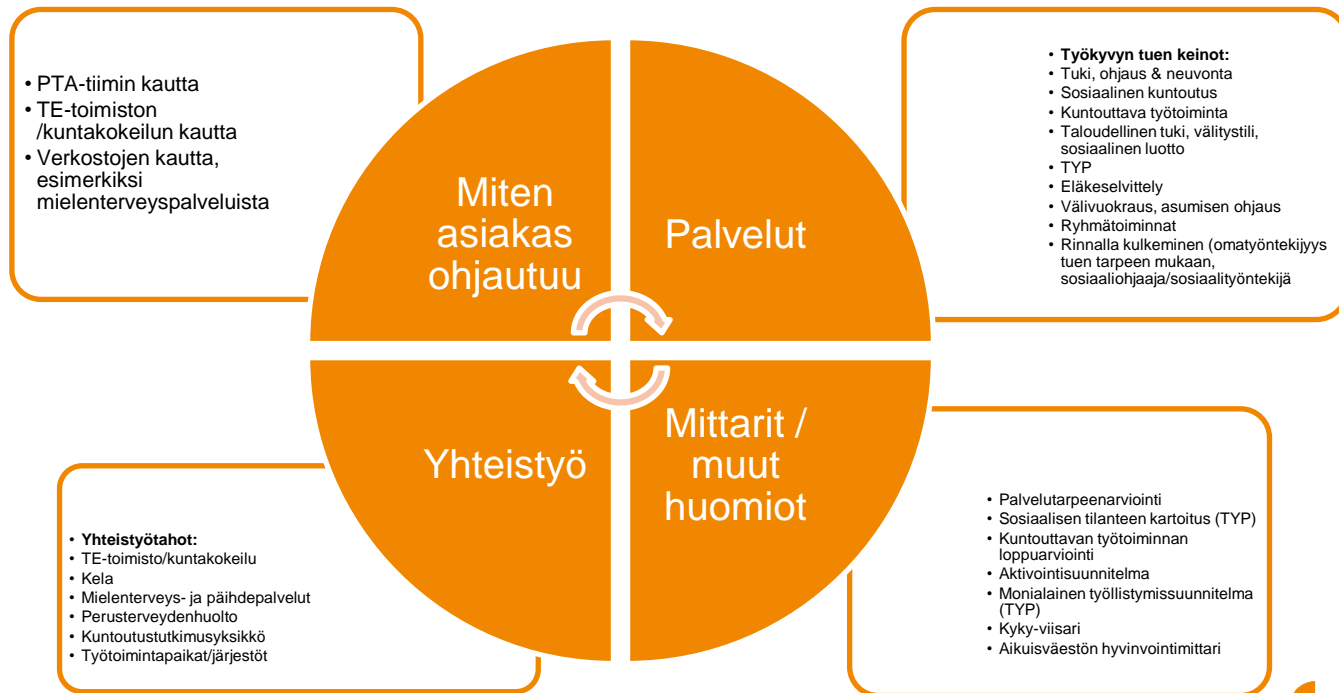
• PTA-tiimin kautta
• TE-toimiston /kuntakokeilun kautta
• Verkostojen kautta, esimerkiksi mielenterveyspalveluista

Miten asiakas ohjautuu

Palvelut

• **Työkyvyn tuen keinot:**
• Tuki, ohjaus & neuvonta
• Sosiaalinen kuntoutus
• Kuntouttava työtoiminta
• Taloudellinen tuki, välitystili, sosiaalinen luotto
• TYP
• Eläkeselvittely
• Välivuokraus, asumisen ohjaus
• Ryhmätoiminnat
• Rinnalla kulkeminen (omatyöntekijyys tuen tarpeen mukaan, sosiaaliohjaaja/sosiaalityöntekijä

Yhteistyö

Mittarit / muut huomiot

• **Yhteistyötahot:**
• TE-toimisto/kuntakokeilu
• Kela
• Mielenterveys- ja päihdepalvelut
• Perusterveydenhuolto
• Kuntoutustutkimusyksikkö
• Työtoimintapaikat/järjestöt

• Palvelutarpeenarviointi
• Sosiaalisen tilanteen kartoitus (TYP)
• Kuntouttavan työtoiminnan loppuarviointi
• Aktivointisuunnitelma
• Monialainen työllistymissuunnitelma (TYP)
• Kyky-viisari
• Aikuisväestön hyvinvointimittari